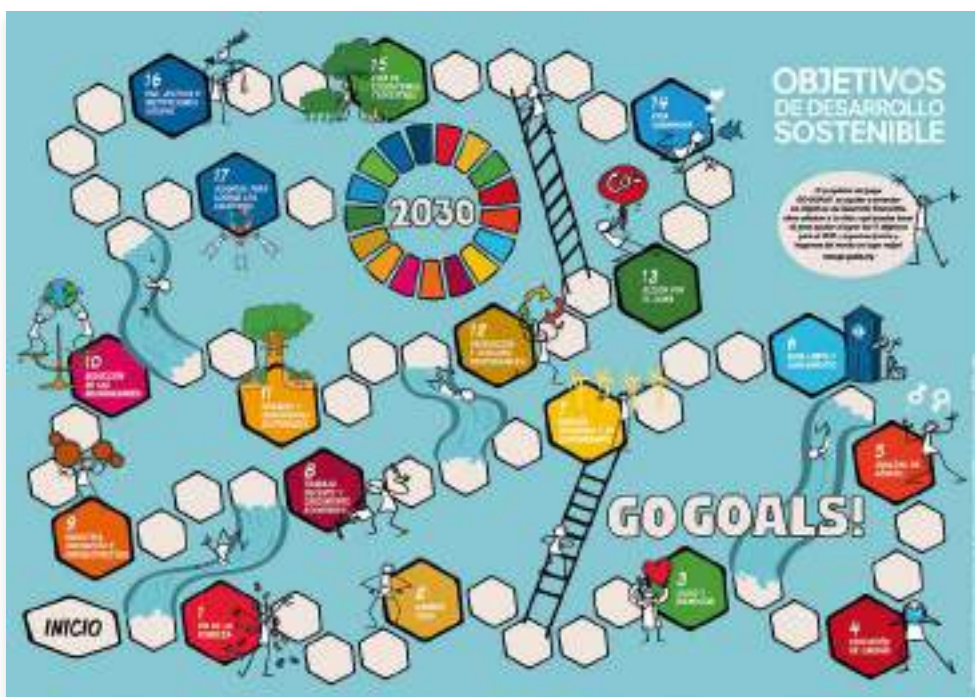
OBJETIVOS DE DESARROLLO SOSTENIBLE

2030

GO GOALS!

INICIO

16 PAZ, JUSTICIA E INSTITUCIONES SÓLIDAS

15 VIDA DE ECOSISTEMAS TERRESTRES

14 VIDA SUBMARINA

17 ALIANZAS PARA LOGRAR LOS OBJETIVOS

13 ACCIÓN POR EL CLIMA

12 PRODUCCIÓN Y CONSUMO RESPONSABLES

10 REDUCCIÓN DE LAS DESIGUALDADES

11 CIUDADES Y COMUNIDADES SOSTENIBLES

6 AGUA LIMPIA Y SANEAMIENTO

7 ENERGÍA ASEQUIBLE Y NO CONTAMINANTE

8 TRABAJO DECENTE Y CRECIMIENTO ECONÓMICO

5 IGUALDAD DE GÉNERO

9 INDUSTRIA, INNOVACIÓN E INFRAESTRUCTURA

3 SALUD Y BIENESTAR

1 FIN DE LA POBREZA

2 HAMBRE CERO

4 EDUCACIÓN DE CALIDAD

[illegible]